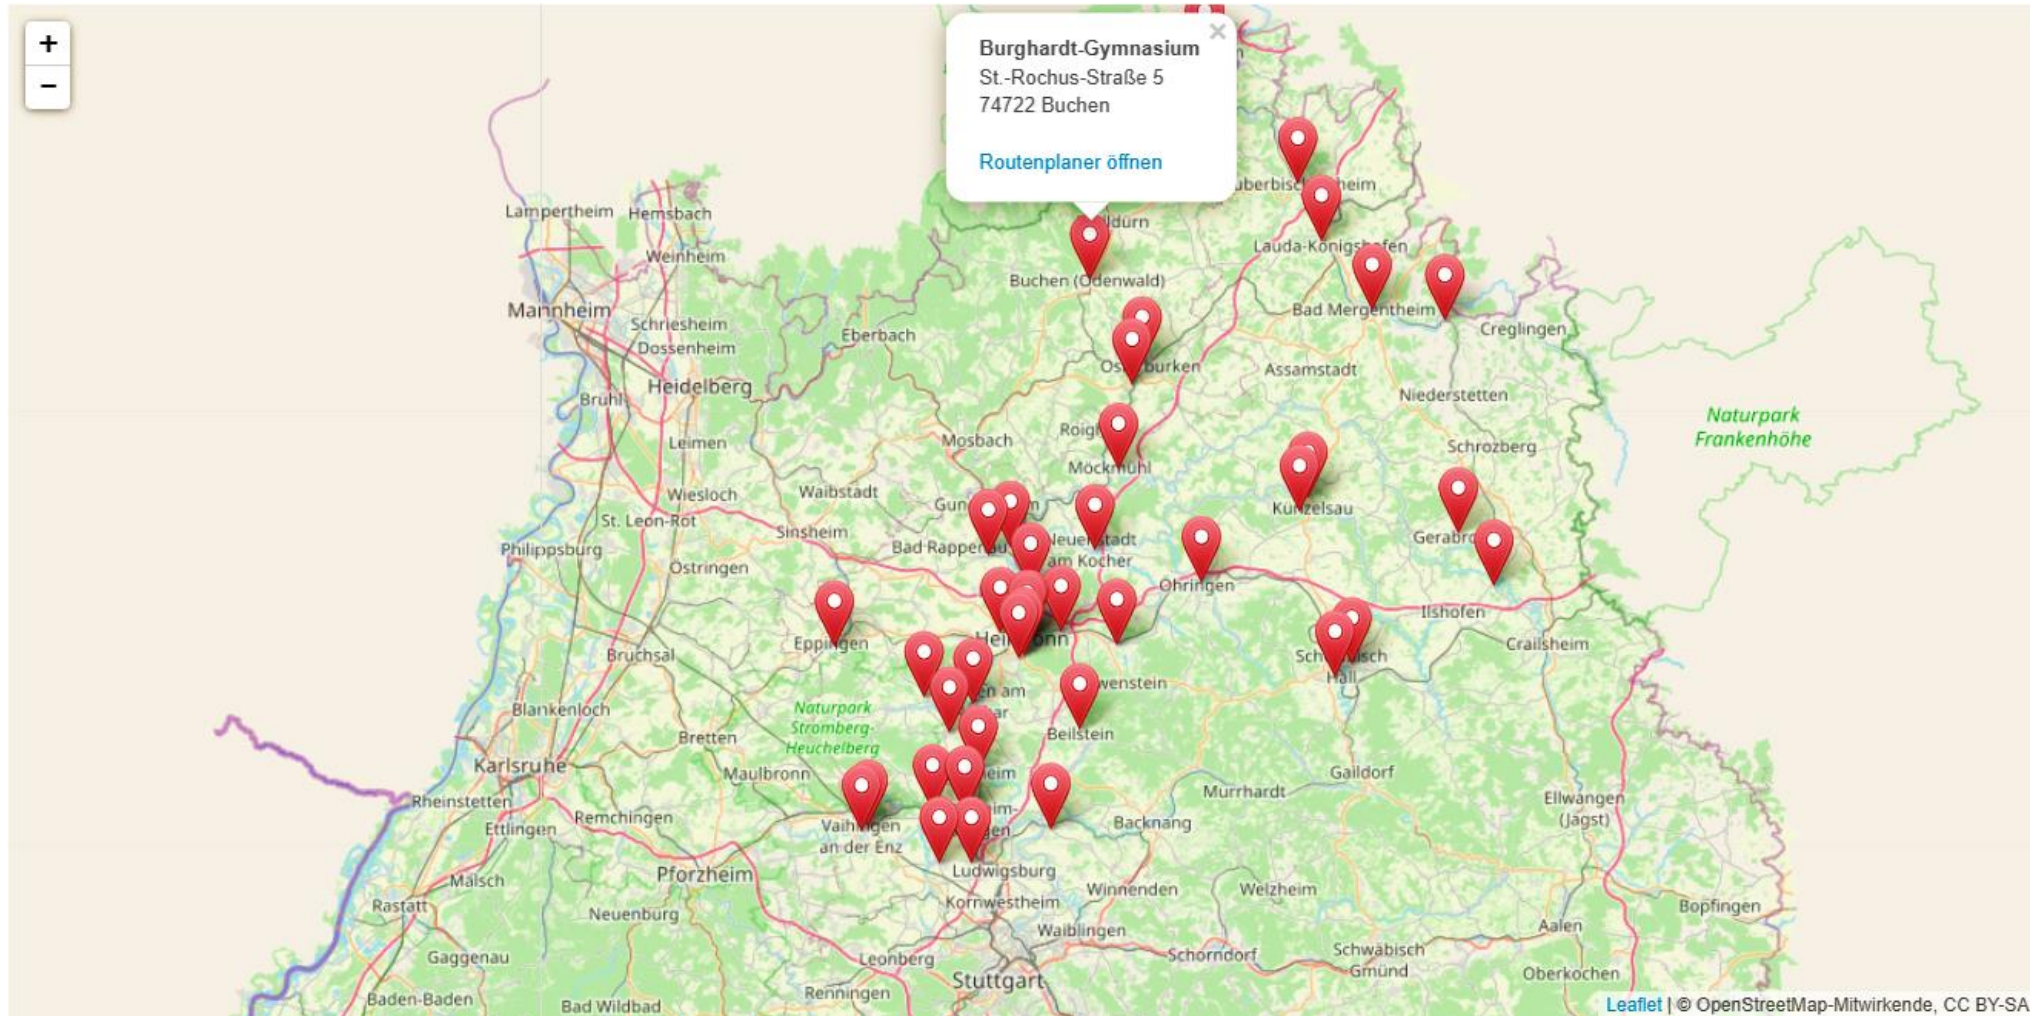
+
−

Burghardt-Gymnasium
St.-Rochus-Straße 5
74722 Buchen

Routenplaner öffnen

×

Lampertheim Hemsbach
Weinheim
Mannheim
Schriesheim
Dossenheim
Heidelberg
Bruhl
Eberbach
Leimen
Wiesloch
St. Leon-Rot
Philippsburg
Waibstadt
Sinsheim
Östringen
Mosbach
Buchen (Odenwald)
Walldürn
Lauda-Königshofen
Bad Mergentheim
Creglingen
Assamstadt
Niederstetten
Schrozberg
Naturpark Frankenhöhe
Osterburken
Roigheim
Möckmühl
Künzelsau
Gundelsheim
Bad Rappenau
Neuenstadt am Kocher
Öhringen
Gerabronn
Ilshofen
Crailsheim
Eppingen
Heilbronn
Schwäbisch Hall
Bruchsal
Blankenloch
Naturpark Stromberg-Heuchelberg
Bretten
Löwenstein
Beilstein
Karlsruhe
Maulbronn
Murrhardt
Gaildorf
Rheinstetten
Ettlingen
Remchingen
Vaihingen an der Enz
Backnang
Ellwangen (Jagst)
Malsch
Pforzheim
Ludwigsburg
Winnenden
Welzheim
Rastatt
Neuenburg
Kornwestheim
Waiblingen
Aalen
Bopfingen
Gaggenau
Leonberg
Schorndorf
Schwäbisch Gmünd
Stuttgart
Oberkochen
Baden-Baden
Bad Wildbad
Renningen

Leaflet | © OpenStreetMap-Mitwirkende, CC BY-SA